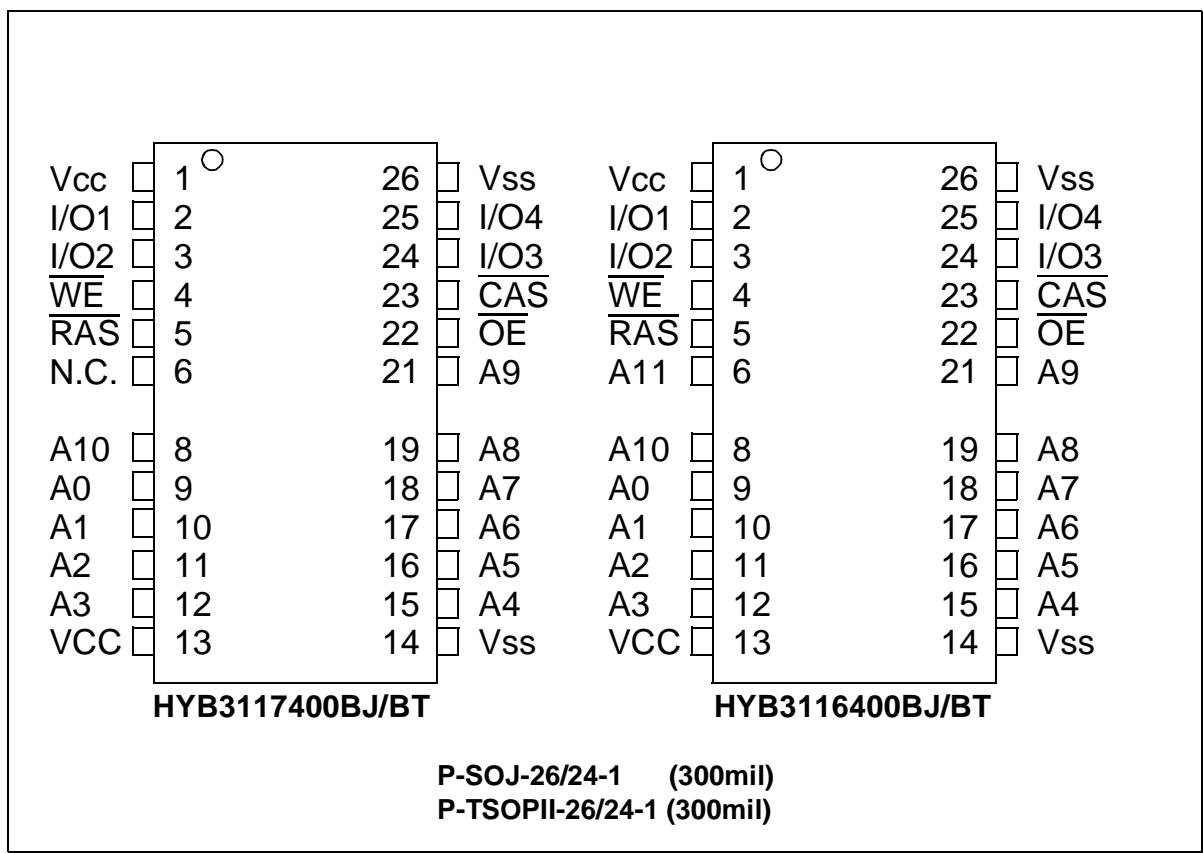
Vcc 1 26 Vss
I/O1 2 25 I/O4
I/O2 3 24 I/O3
$\overline{WE}$ 4 23 $\overline{CAS}$
$\overline{RAS}$ 5 22 $\overline{OE}$
N.C. 6 21 A9
A10 8 19 A8
A0 9 18 A7
A1 10 17 A6
A2 11 16 A5
A3 12 15 A4
VCC 13 14 Vss

HYB3117400BJ/BT

Vcc 1 26 Vss
I/O1 2 25 I/O4
I/O2 3 24 I/O3
$\overline{WE}$ 4 23 $\overline{CAS}$
$\overline{RAS}$ 5 22 $\overline{OE}$
A11 6 21 A9
A10 8 19 A8
A0 9 18 A7
A1 10 17 A6
A2 11 16 A5
A3 12 15 A4
VCC 13 14 Vss

HYB3116400BJ/BT

P-SOJ-26/24-1 (300mil)
P-TSOPII-26/24-1 (300mil)